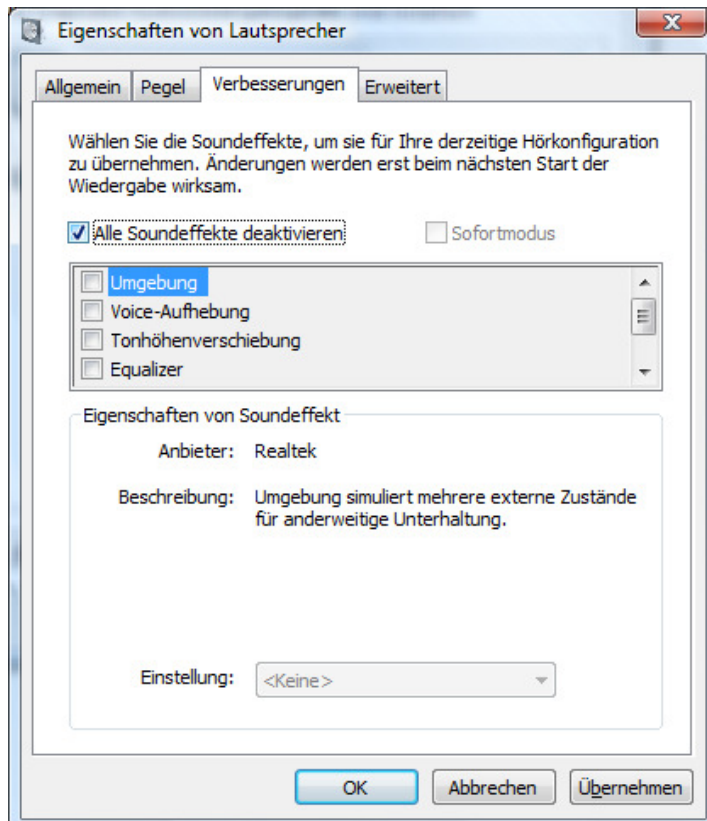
Eigenschaften von Lautsprecher

X

Allgemein | Pegel | Verbesserungen | Erweitert

Wählen Sie die Soundeffekte, um sie für Ihre derzeitige Hörkonfiguration zu übernehmen. Änderungen werden erst beim nächsten Start der Wiedergabe wirksam.

Alle Soundeffekte deaktivieren

Sofortmodus

Umgebung
Voice-Aufhebung
Tonhöhenverschiebung
Equalizer

Eigenschaften von Soundeffekt

Anbieter: Realtek

Beschreibung: Umgebung simuliert mehrere externe Zustände für anderweitige Unterhaltung.

Einstellung: <Keine>

OK | Abbrechen | Übernehmen